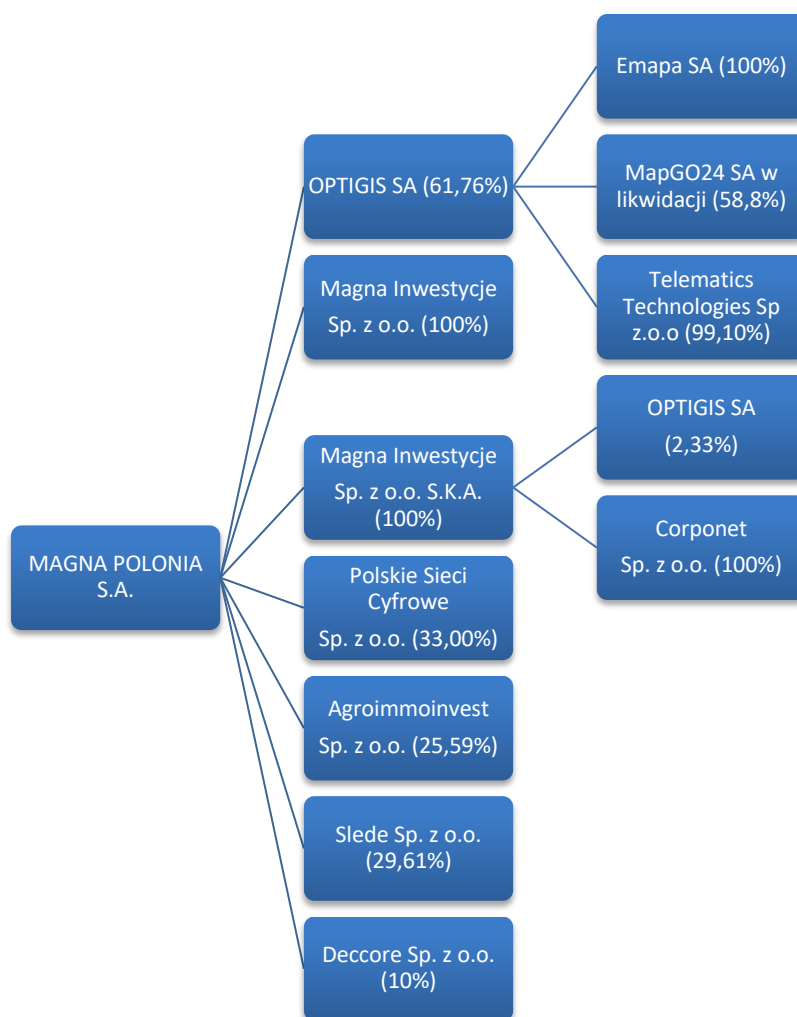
Emapa SA (100%)

OPTIGIS SA (61,76%)

MapGO24 SA w likwidacji (58,8%)

Magna Inwestycje Sp. z o.o. (100%)

Telematics Technologies Sp z.o.o (99,10%)

OPTIGIS SA (2,33%)

Magna Inwestycje Sp. z o.o. S.K.A. (100%)

Corponet Sp. z o.o. (100%)

MAGNA POLONIA S.A.

Polskie Sieci Cyfrowe Sp. z o.o. (33,00%)

Agroimmoinvest Sp. z o.o. (25,59%)

Slede Sp. z o.o. (29,61%)

Deccore Sp. z o.o. (10%)